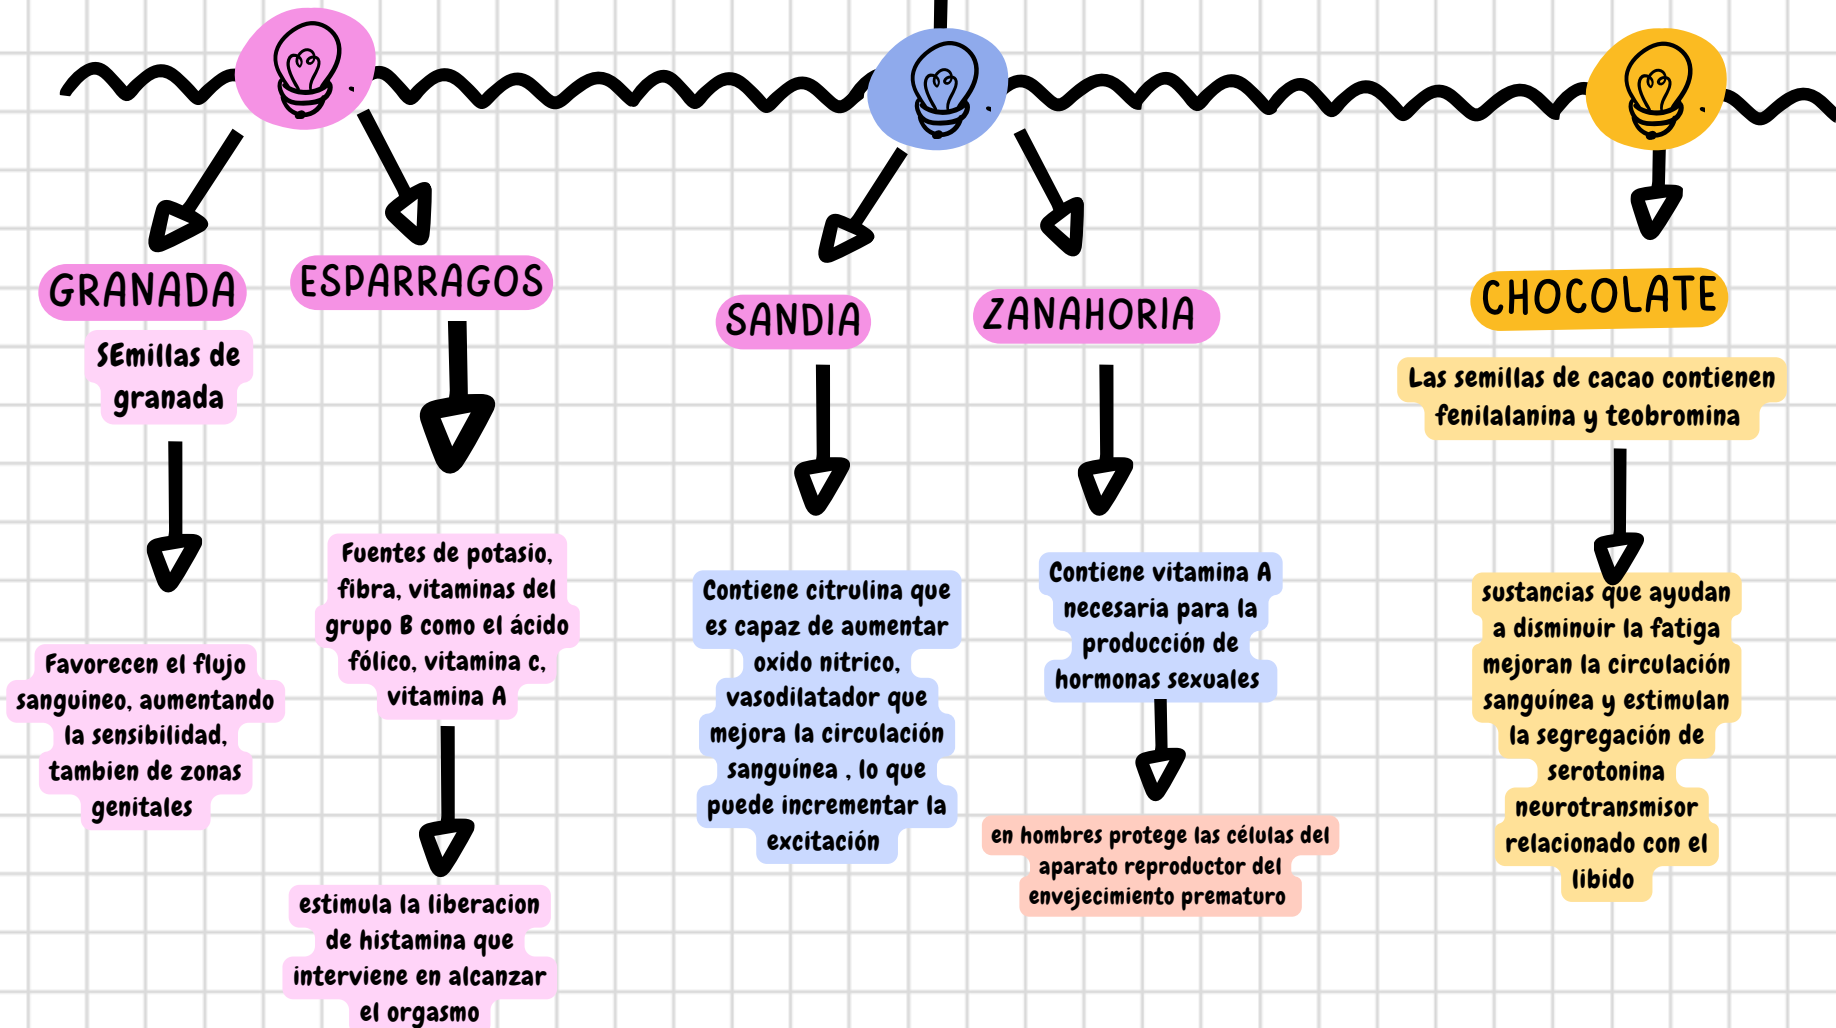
GRANADA

SEmillas de granada

Favorecen el flujo sanguineo, aumentando la sensibilidad, tambien de zonas genitales

ESPARRAGOS

Fuentes de potasio, fibra, vitaminas del grupo B como el ácido fólico, vitamina c, vitamina A

estimula la liberacion de histamina que interviene en alcanzar el orgasmo

SANDIA

Contiene citrulina que es capaz de aumentar oxido nitrico, vasodilatador que mejora la circulación sanguínea , lo que puede incrementar la excitación

ZANAHORIA

Contiene vitamina A necesaria para la producción de hormonas sexuales

en hombres protege las células del aparato reproductor del envejecimiento prematuro

CHOCOLATE

Las semillas de cacao contienen fenilalanina y teobromina

sustancias que ayudan a disminuir la fatiga mejoran la circulación sanguínea y estimulan la segregación de serotonina neurotransmisor relacionado con el libido